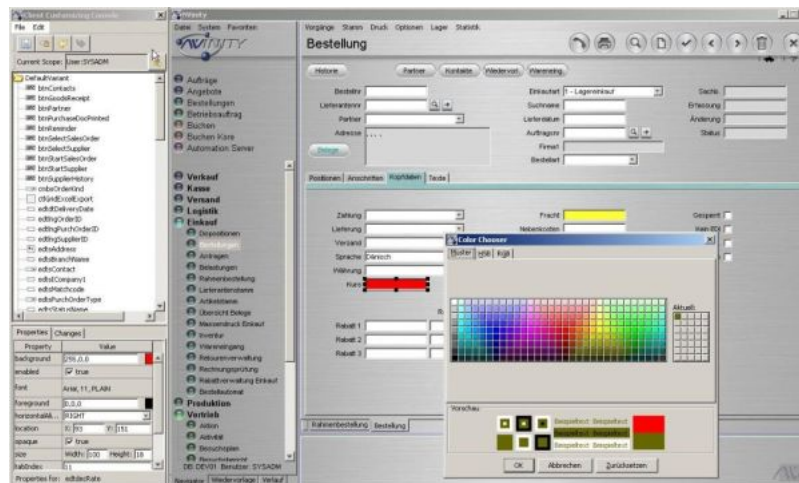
Client Customizing Console
File Edit
Current Scope: User SYSADM
DefaultVariant
btnContacts
btnGoodsReceipt
btnPartner
btnPurchaseDocPrinted
btnReminder
btnSelectSalesOrder
btnSelectSupplier
btnStartSalesOrder
btnStartSupplier
btnSupplierHistory
cmbeOrderKind
chkIndExcelExport
edtdtDeliveryDate
edtIngOrderID
edtIngPurchOrderID
edtIngSupplierID
edtcAddress
edtcBranchName
edtsContact
edtsCompany1
edtsMatchcode
edtsPurchOrderType
Properties Changes
| Property | Value |
|---|---|
| background | 255,0,0 |
| enabled | true |
| font | Arial, 11, PLAIN |
| foreground | 0,0,0 |
| horizontalA... | RIGHT |
| location | X: 93 Y: 151 |
| opaque | true |
| size | Width: 100 Height: 18 |
| tabIndex | 11 |
Properties for: edtdecRate

AVINITY
Datei System Favoriten
Aufträge
Angebote
Bestellungen
Betriebsauftrag
Buchen
Buchen Kore
Automation Server
Verkauf
Kasse
Versand
Logistik
Einkauf
Dispositionen
Bestellungen
Anfragen
Bestellungen
Rahmenbestellung
Lieferantenstamm
Artikelstamm
Übersicht Belege
Massendruck Einkauf
Inventur
Wareneingang
Retourenverwaltung
Rechnungsprüfung
Rabattverwaltung Einkauf
Bestellautomat
Produktion
Vertrieb
Aktion
Aktivität
Besuchsplan
DB: DEV01 Benutzer: SYSADM
Navigator Wiedervorlage Verlauf

Vorgänge Stamm Druck Optionen Lager Statistik
Bestellung
Historie Partner Kontakte Wiedervorl. Wareneing.
Bestellnr
Lieferantennr
Partner
Adresse
Belege
Einkaufart 1 - Lagereinkauf
Suchname
Liefertermin
Auftragsnr
Firma1
Bestellart
Sachb.
Erfassung
Änderung
Status
Positionen Anschriften Kopfdaten Texte
Zahlung
Lieferung
Versand
Sprache Dänisch
Währung
Kurs
Rabatt 1
Rabatt 2
Rabatt 3
Fracht
Nebenkosten
Gesperrt
Kein EDI
Rahmenbestellung Bestellung
Color Chooser
Muster HSB RGB
Aktuell:
Vorschau
Beispieltext Beispieltext
Beispieltext Beispieltext
OK Abbrechen Zurücksetzen